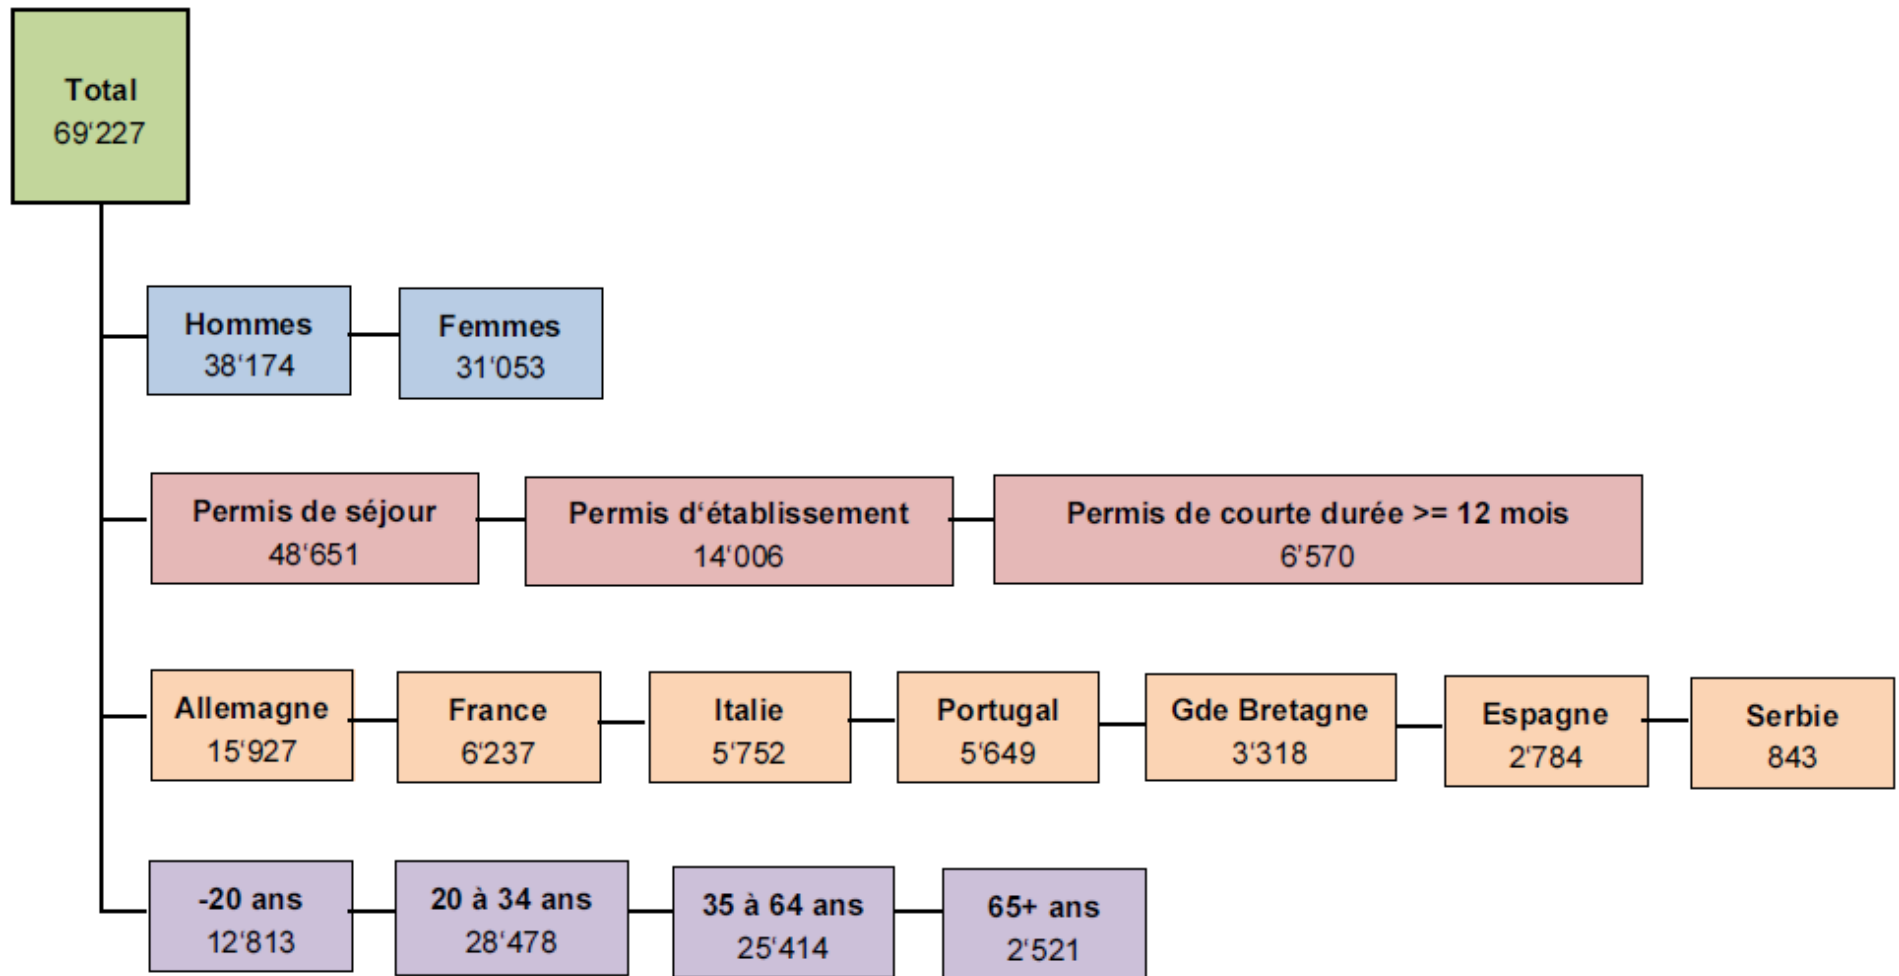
Total
69'227

Hommes
38'174

Femmes
31'053

Permis de séjour
48'651

Permis d'établissement
14'006

Permis de courte durée >= 12 mois
6'570

Allemagne
15'927

France
6'237

Italie
5'752

Portugal
5'649

Gde Bretagne
3'318

Espagne
2'784

Serbie
843

-20 ans
12'813

20 à 34 ans
28'478

35 à 64 ans
25'414

65+ ans
2'521